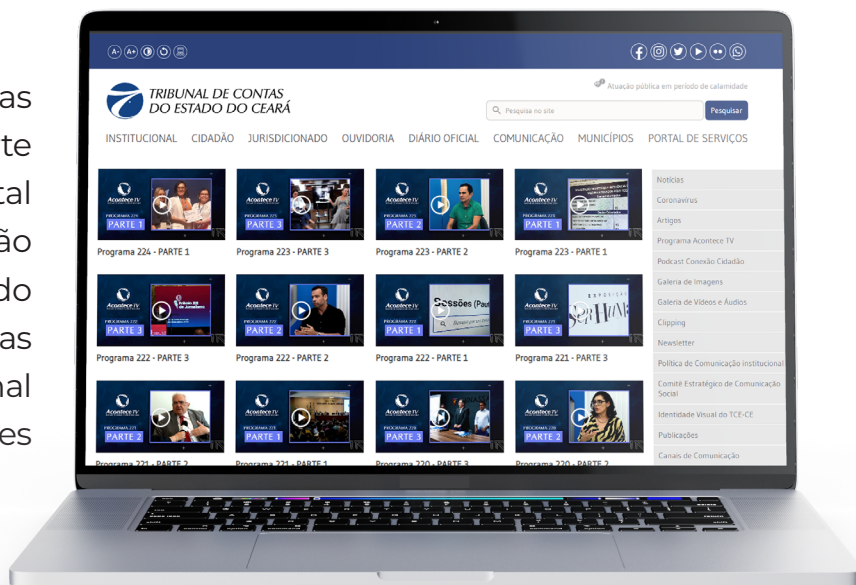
as
te
tal
ão
do
as
nal
es

A- A+

Atuação pública em período de calamidade

TRIBUNAL DE CONTAS
DO ESTADO DO CEARÁ

Pesquisa no site
Pesquisar

INSTITUCIONAL CIDADÃO JURISDICIONADO OUVIDORIA DIÁRIO OFICIAL COMUNICAÇÃO MUNICÍPIOS PORTAL DE SERVIÇOS

Acontece TV
PROGRAMA 224
PARTE 1
Programa 224 - PARTE 1

Acontece TV
PROGRAMA 223
PARTE 3
Programa 223 - PARTE 3

Acontece TV
PROGRAMA 223
PARTE 2
Programa 223 - PARTE 2

Acontece TV
PROGRAMA 223
PARTE 1
Programa 223 - PARTE 1

Acontece TV
PROGRAMA 222
PARTE 3
Programa 222 - PARTE 3

Acontece TV
PROGRAMA 222
PARTE 2
Programa 222 - PARTE 2

Acontece TV
PROGRAMA 222
PARTE 1
Sessões
Programa 222 - PARTE 1

Acontece TV
PROGRAMA 221
PARTE 3
Programa 221 - PARTE 3

Acontece TV
PROGRAMA 221
PARTE 2
Programa 221 - PARTE 2

Acontece TV
PROGRAMA 221
PARTE 1
Programa 221 - PARTE 1

Acontece TV
PROGRAMA 220
PARTE 3
Programa 220 - PARTE 3

Acontece TV
PROGRAMA 220
PARTE 2
Programa 220 - PARTE 2

Notícias
Coronavírus
Artigos
Programa Acontece TV
Podcast Conexão Cidadão
Galeria de Imagens
Galeria de Vídeos e Áudios
Clipping
Newsletter
Política de Comunicação Institucional
Comitê Estratégico de Comunicação Social
Identidade Visual do TCE-CE
Publicações
Canais de Comunicação